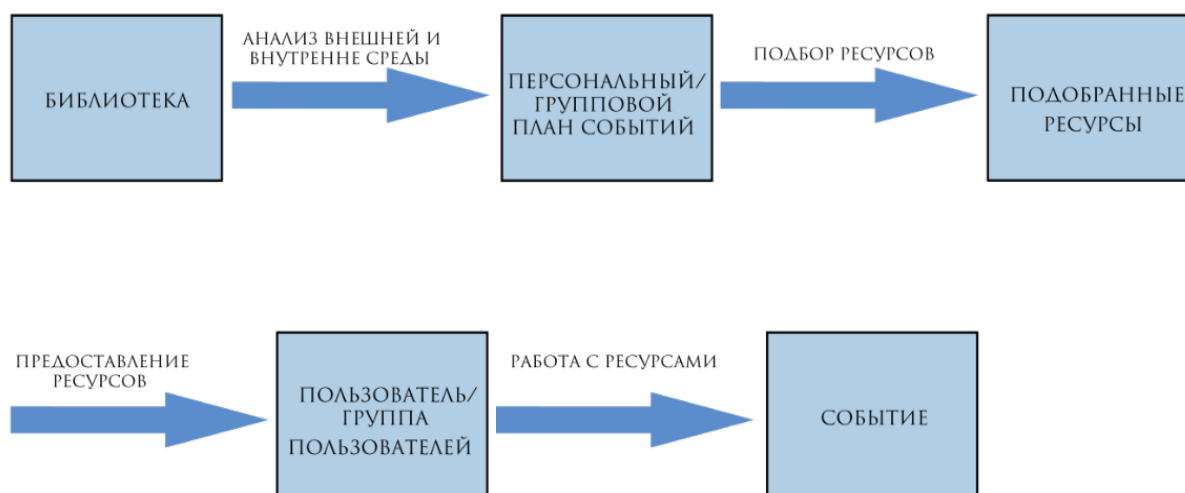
БИБЛИОТЕКА

АНАЛИЗ ВНЕШНЕЙ И ВНУТРЕННЕ СРЕДЫ

ПЕРСОНАЛЬНЫЙ/ ГРУППОВОЙ ПЛАН СОБЫТИЙ

ПОДБОР РЕСУРСОВ

ПОДОБРАННЫЕ РЕСУРСЫ

ПРЕДОСТАВЛЕНИЕ РЕСУРСОВ

ПОЛЬЗОВАТЕЛЬ/ ГРУППА ПОЛЬЗОВАТЕЛЕЙ

РАБОТА С РЕСУРСАМИ

СОБЫТИЕ